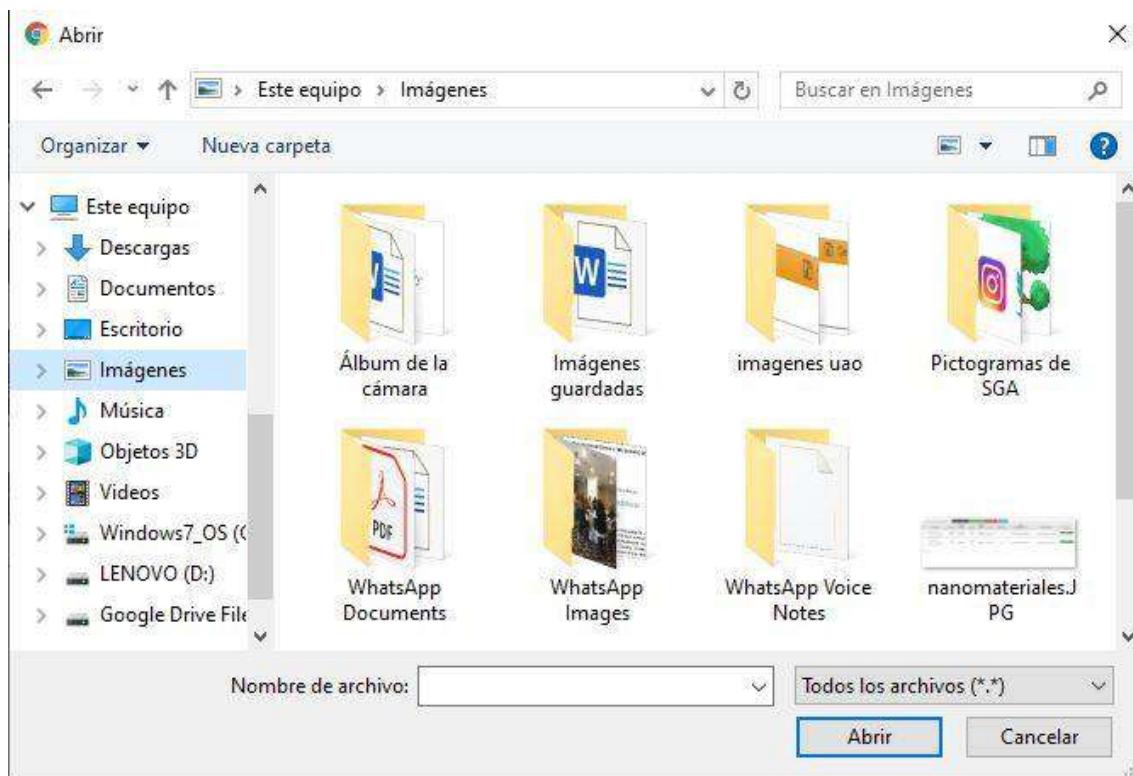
Abrir

Este equipo › Imágenes

Buscar en Imágenes

Organizar ▾ Nueva carpeta

Este equipo
Descargas
Documentos
Escritorio
Imágenes
Música
Objetos 3D
Videos
Windows7_OS (C
LENOVO (D:)
Google Drive File

Álbum de la cámara
Imágenes guardadas
imagenes uao
Pictogramas de SGA
WhatsApp Documents
WhatsApp Images
WhatsApp Voice Notes
nanomateriales.JPG

Nombre de archivo:
Todos los archivos (*.*)
Abrir
Cancelar